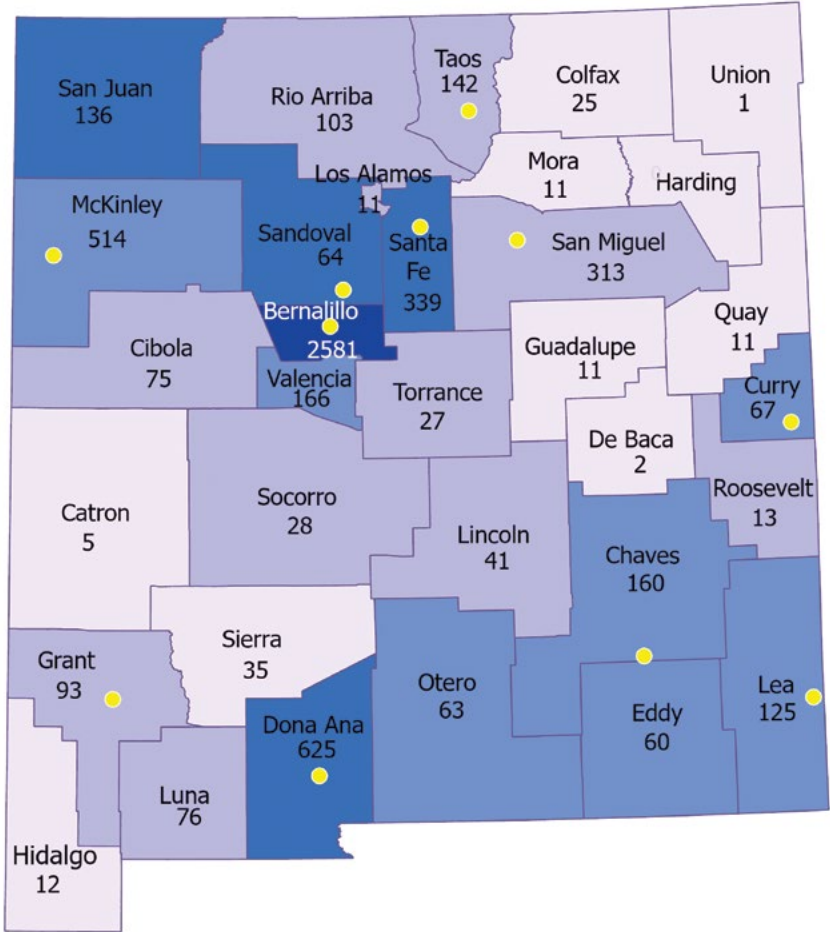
San Juan
136

Rio Arriba
103

Taos
142

Colfax
25

Union
1

Los Alamos
11

Mora
11

Harding

McKinley
514

Sandoval
64

Santa Fe
339

San Miguel
313

Bernalillo
2581

Quay
11

Cibola
75

Valencia
166

Torrance
27

Guadalupe
11

Curry
67

De Baca
2

Catron
5

Socorro
28

Lincoln
41

Roosevelt
13

Chaves
160

Sierra
35

Grant
93

Otero
63

Lea
125

Eddy
60

Dona Ana
625

Luna
76

Hidalgo
12